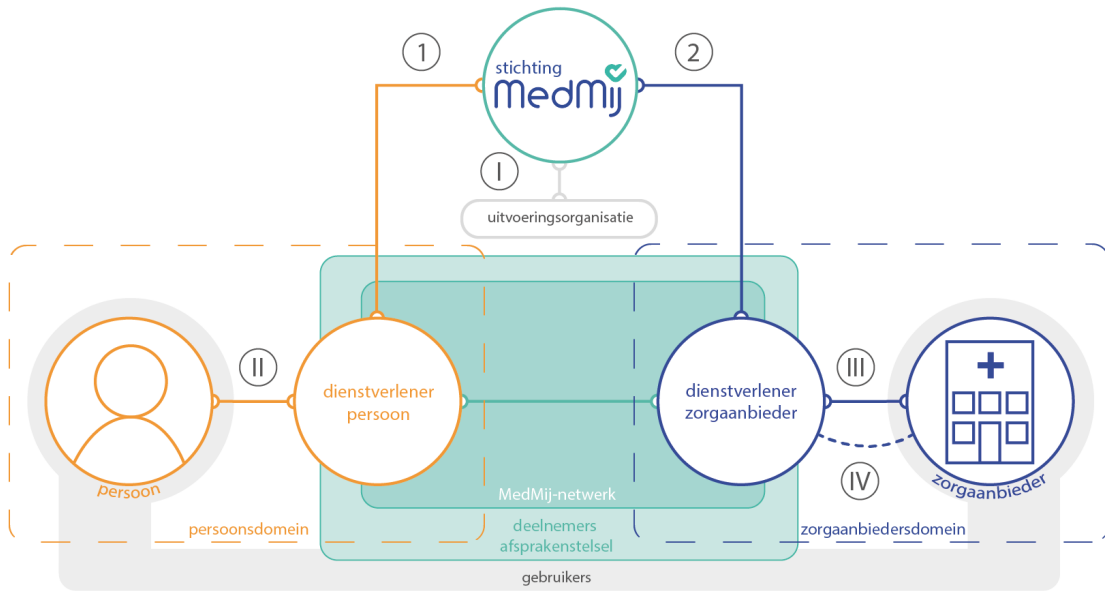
1

stichting MedMij

2

I

uitvoeringsorganisatie

II

dienstverlener persoon

dienstverlener zorgaanbieder

III

persoon

MedMij-netwerk

IV

zorgaanbieder

persoonsdomein

deelnemers afsprakenstelsel

zorgaanbiedersdomein

gebruikers